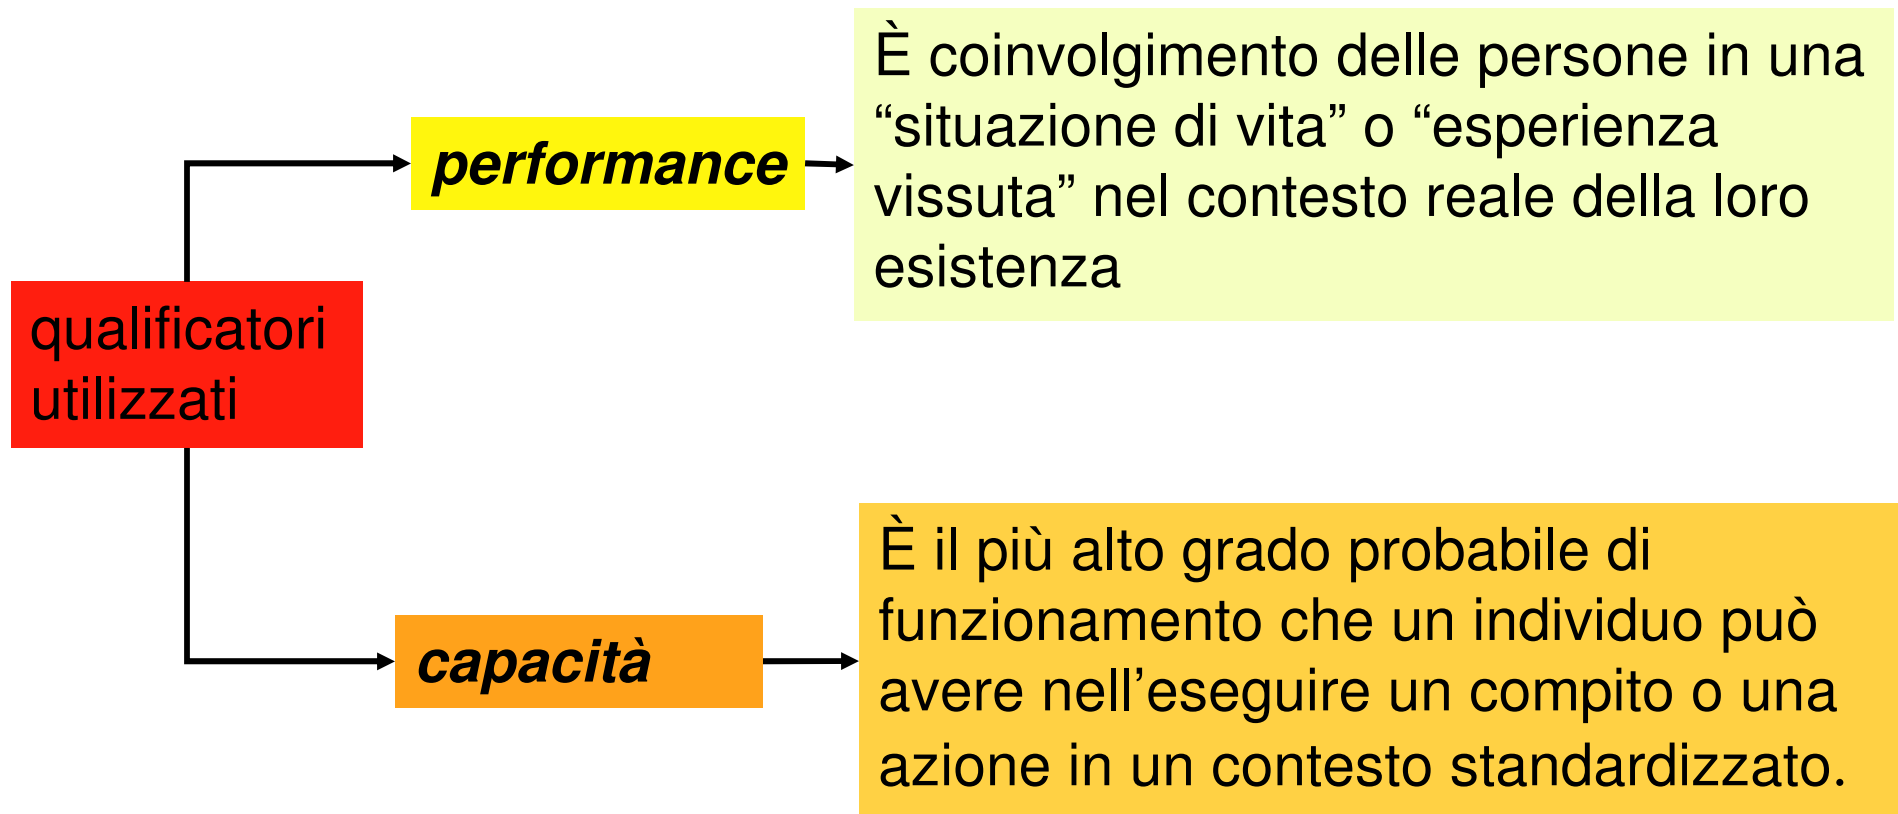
qualificatori utilizzati

performance

È coinvolgimento delle persone in una “situazione di vita” o “esperienza vissuta” nel contesto reale della loro esistenza

capacità

È il più alto grado probabile di funzionamento che un individuo può avere nell’eseguire un compito o una azione in un contesto standardizzato.